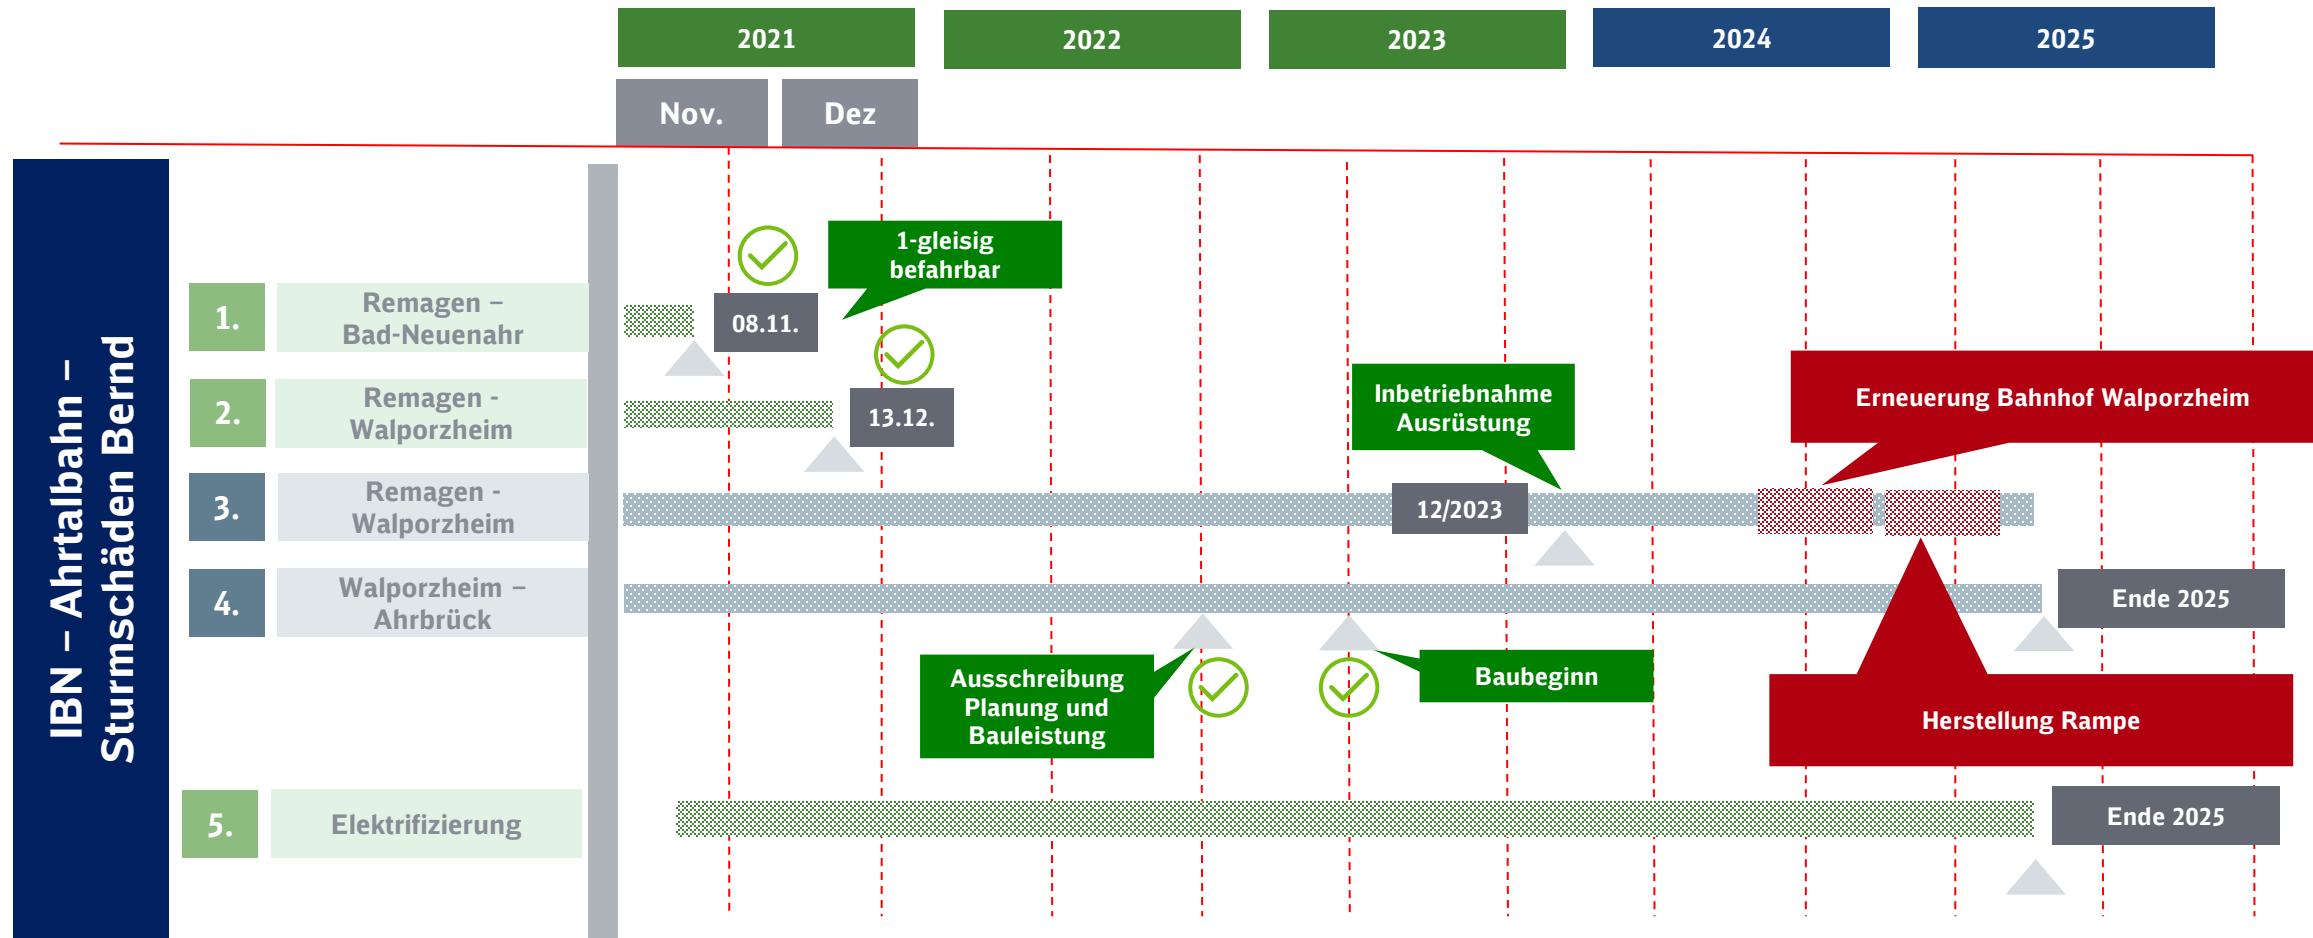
2021
2022
2023
2024
2025
Nov.
Dez

IBN – Ahrtalbahn – Sturmschäden Bernd

1-gleisig befahrbar

1.
Remagen – Bad-Neuenahr
08.11.

2.
Remagen - Walporzheim
13.12.

Inbetriebnahme Ausrüstung

Erneuerung Bahnhof Walporzheim

3.
Remagen - Walporzheim
12/2023

4.
Walporzheim – Ahrbrück
Ende 2025

Ausschreibung Planung und Bauleistung

Baubeginn

Herstellung Rampe

5.
Elektrifizierung
Ende 2025